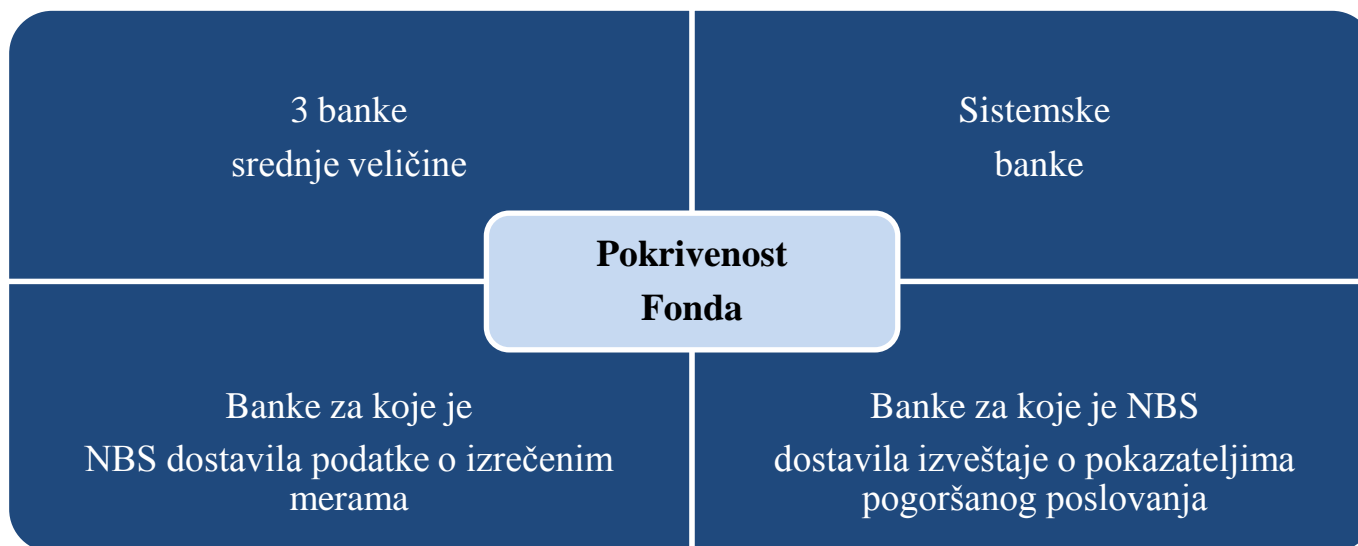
3 banke
srednje veličine

Sistemske
banke

**Pokrivenost
Fonda**

Banke za koje je
NBS dostavila podatke o izrečenim merama

Banke za koje je NBS
dostavila izveštaje o pokazateljima pogoršanog poslovanja